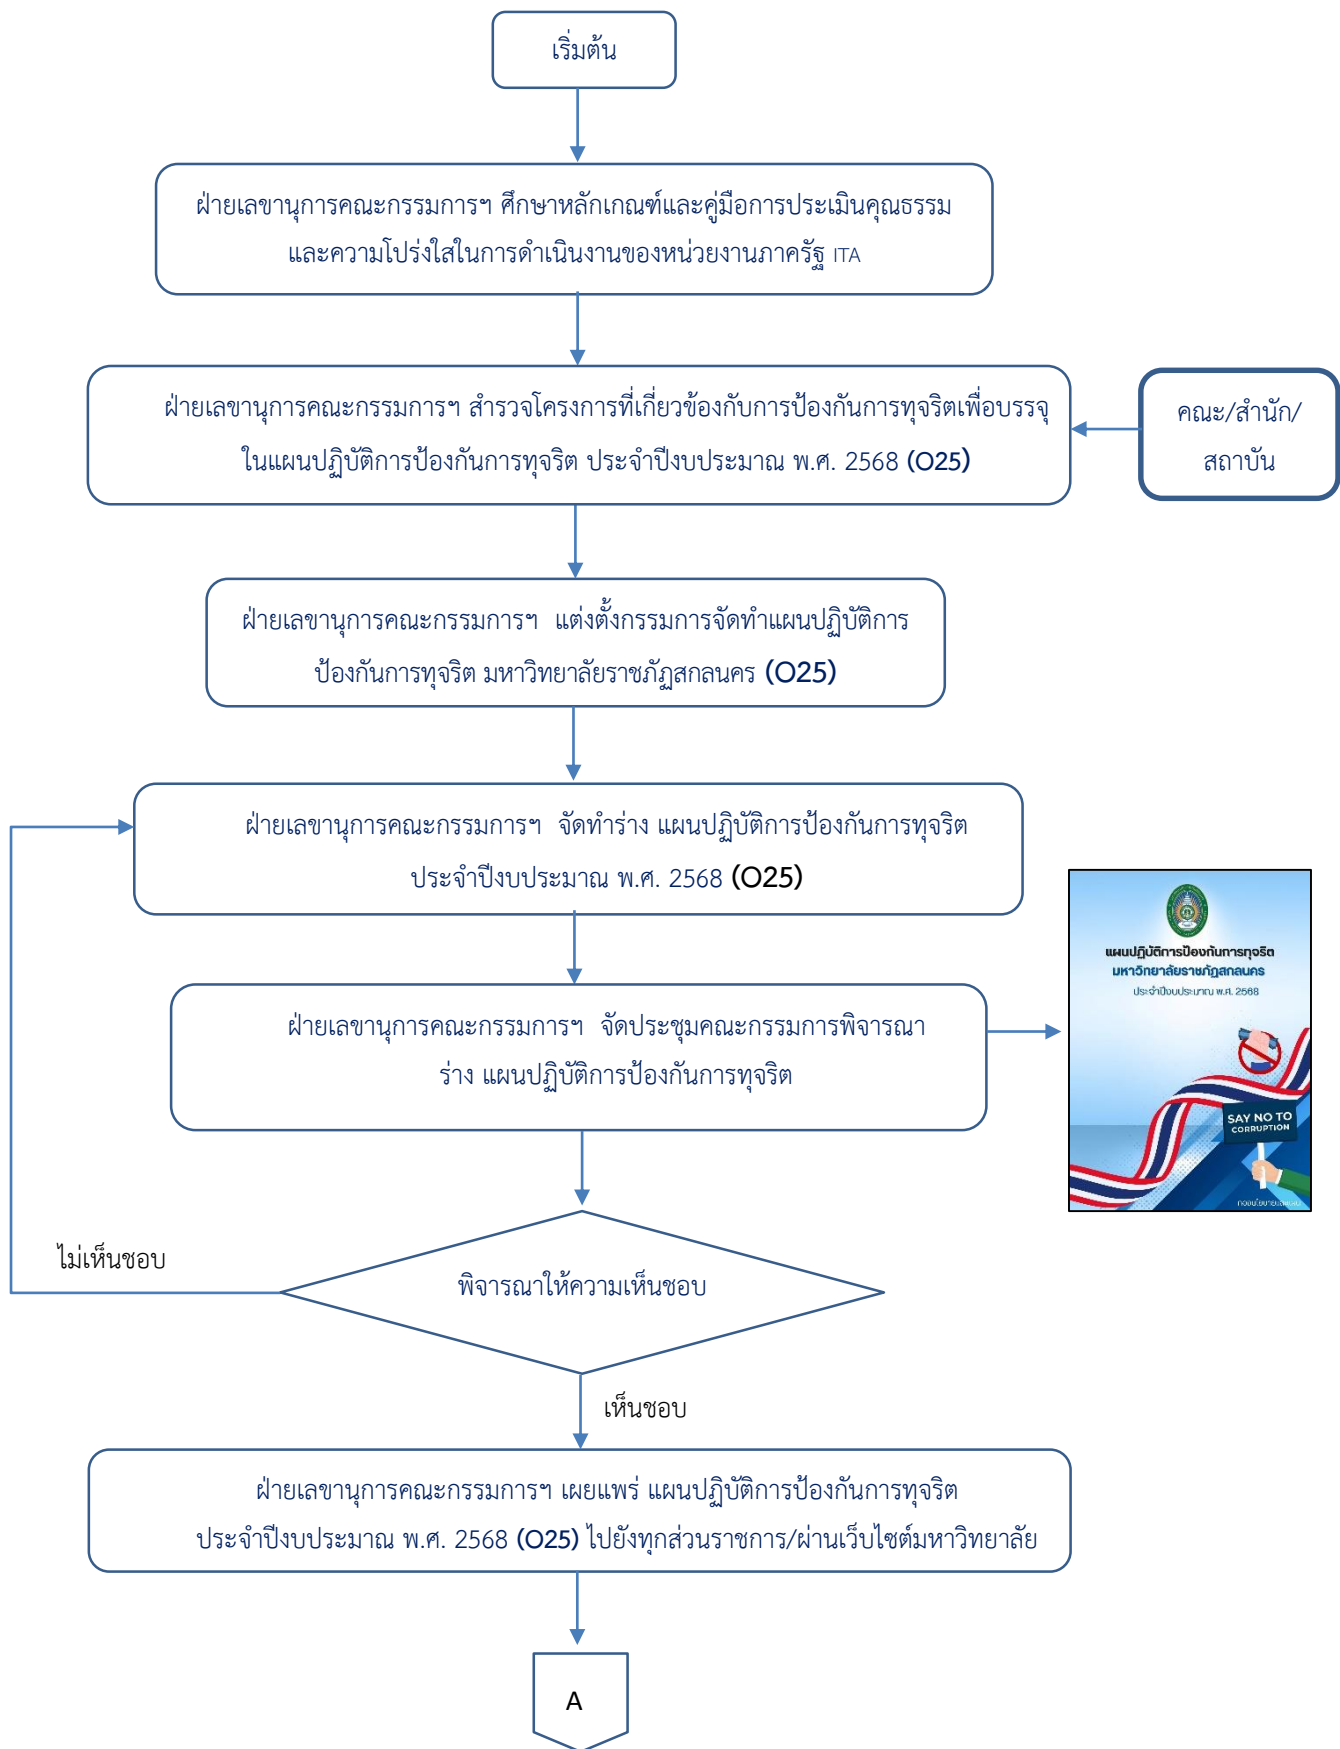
เริ่มต้น

ฝ่ายเลขานุการคณะกรรมการฯ ศึกษาหลักเกณฑ์และคู่มือการประเมินคุณธรรมและความโปร่งใสในการดำเนินงานของหน่วยงานภาครัฐ ITA

ฝ่ายเลขานุการคณะกรรมการฯ สำรวจโครงการที่เกี่ยวข้องกับการป้องกันการทุจริตเพื่อบรรจุในแผนปฏิบัติการป้องกันการทุจริต ประจำปีงบประมาณ พ.ศ. 2568 (O25)

คณะ/สำนัก/สถาบัน

ฝ่ายเลขานุการคณะกรรมการฯ แต่งตั้งกรรมการจัดทำแผนปฏิบัติการป้องกันการทุจริต มหาวิทยาลัยราชภัฏสกลนคร (O25)

ฝ่ายเลขานุการคณะกรรมการฯ จัดทำร่าง แผนปฏิบัติการป้องกันการทุจริต ประจำปีงบประมาณ พ.ศ. 2568 (O25)

ฝ่ายเลขานุการคณะกรรมการฯ จัดประชุมคณะกรรมการพิจารณาร่าง แผนปฏิบัติการป้องกันการทุจริต

แผนปฏิบัติการป้องกันการทุจริต
มหาวิทยาลัยราชภัฏสกลนคร
ประจำปีงบประมาณ พ.ศ. 2568
SAY NO TO CORRUPTION
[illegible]

ไม่เห็นชอบ

พิจารณาให้ความเห็นชอบ

เห็นชอบ

ฝ่ายเลขานุการคณะกรรมการฯ เผยแพร่ แผนปฏิบัติการป้องกันการทุจริต ประจำปีงบประมาณ พ.ศ. 2568 (O25) ไปยังทุกส่วนราชการ/ผ่านเว็บไซต์มหาวิทยาลัย

A